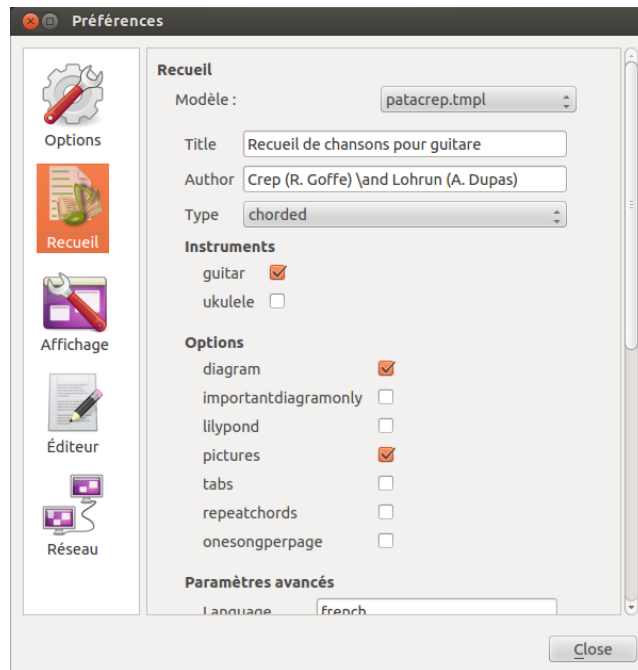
Préférences

Options

Recueil

Affichage

Éditeur

Réseau

Recueil

Modèle : patacrep.tmpl

Title Recueil de chansons pour guitare

Author Crep (R. Goffe) \and Lohrun (A. Dupas)

Type chorded

Instruments

guitar

ukulele

Options

diagram

importantdiagramonly

lilypond

pictures

tabs

repeatchords

onesongperpage

Paramètres avancés

Language french

Close